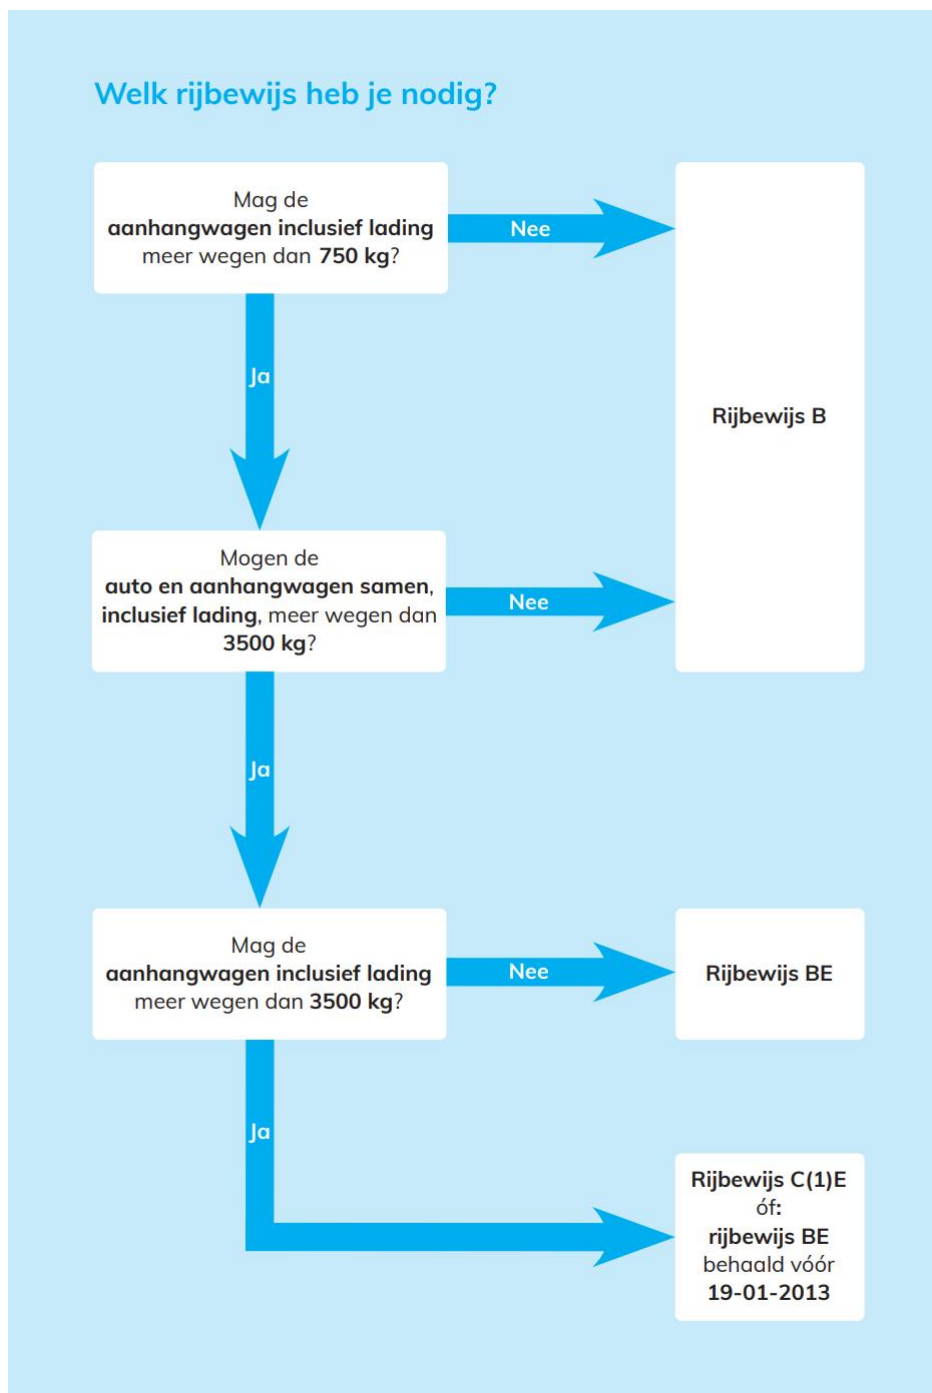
Welk rijbewijs heb je nodig?

Mag de aanhangwagen inclusief lading meer wegen dan 750 kg?

Nee

Rijbewijs B

Ja

Mogen de auto en aanhangwagen samen, inclusief lading, meer wegen dan 3500 kg?

Nee

Ja

Mag de aanhangwagen inclusief lading meer wegen dan 3500 kg?

Nee

Rijbewijs BE

Ja

Rijbewijs C(1)E óf: rijbewijs BE behaald vóór 19-01-2013